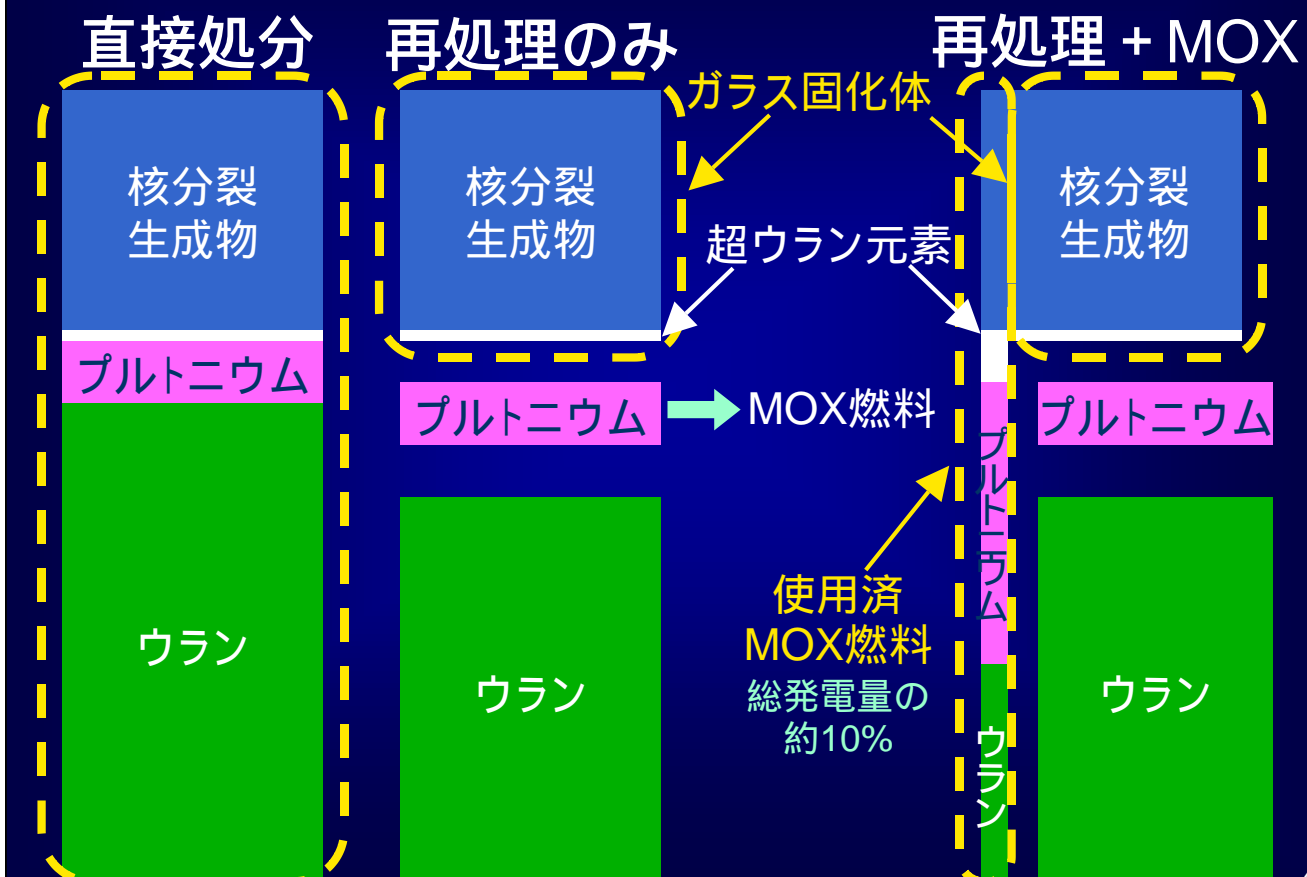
直接処分

核分裂生成物

プルトニウム

ウラン

再処理のみ

核分裂生成物

プルトニウム

MOX燃料

ウラン

ガラス固化体

超ウラン元素

使用済MOX燃料

総発電量の約10%

再処理 + MOX

プルトニウム

ウラン

核分裂生成物

プルトニウム

ウラン